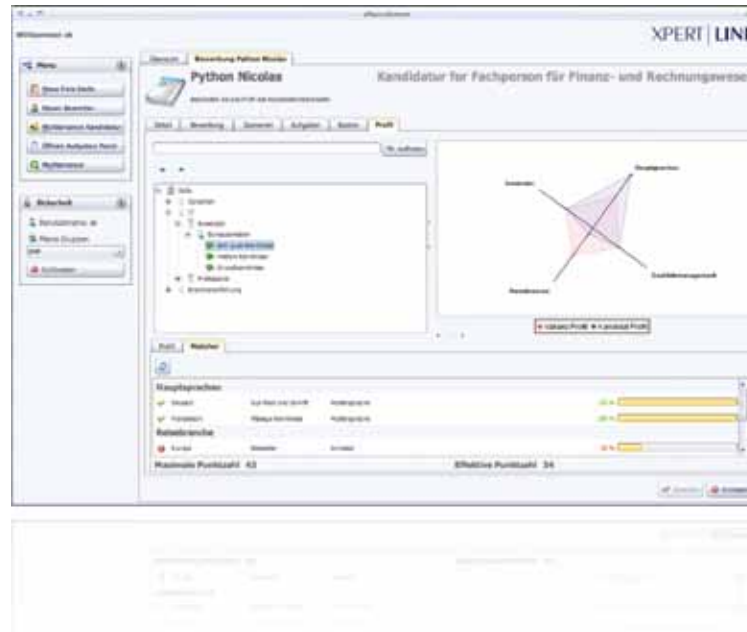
XPERT | LIN

Menu

Bewertung Python Nicolas

Python Nicolas

Kandidatur for Fachperson für Finanz- und Rechnungswese

Detail | Bewertung | Dokumente | Aufgaben | Bewerb | Profil

Hauptsprachen

Reisebranche

Maximale Punktzahl 43

Effektive Punktzahl 34

Hauptsprachen

Kenntnisse

Geschäftsmanagement

Reisebranche

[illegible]